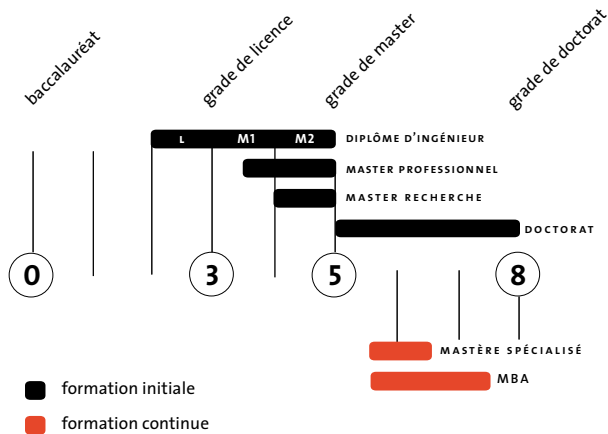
baccalauréat

grade de licence

grade de master

grade de doctorat

L

M1

M2

DIPLÔME D'INGÉNIEUR

MASTER PROFESSIONNEL

MASTER RECHERCHE

DOCTORAT

0

3

5

8

MASTÈRE SPÉCIALISÉ

MBA

formation initiale

formation continue